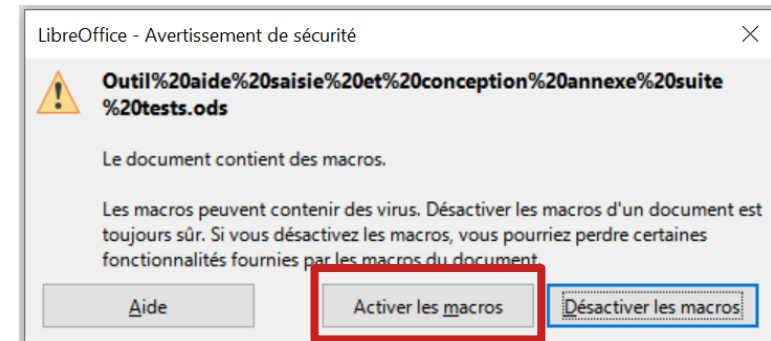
LibreOffice - Avertissement de sécurité

Outil%20aide%20saisie%20et%20conception%20annexe%20suite%20tests.ods

Le document contient des macros.

Les macros peuvent contenir des virus. Désactiver les macros d'un document est toujours sûr. Si vous désactivez les macros, vous pourriez perdre certaines fonctionnalités fournies par les macros du document.

Aide

Activer les macros

Désactiver les macros